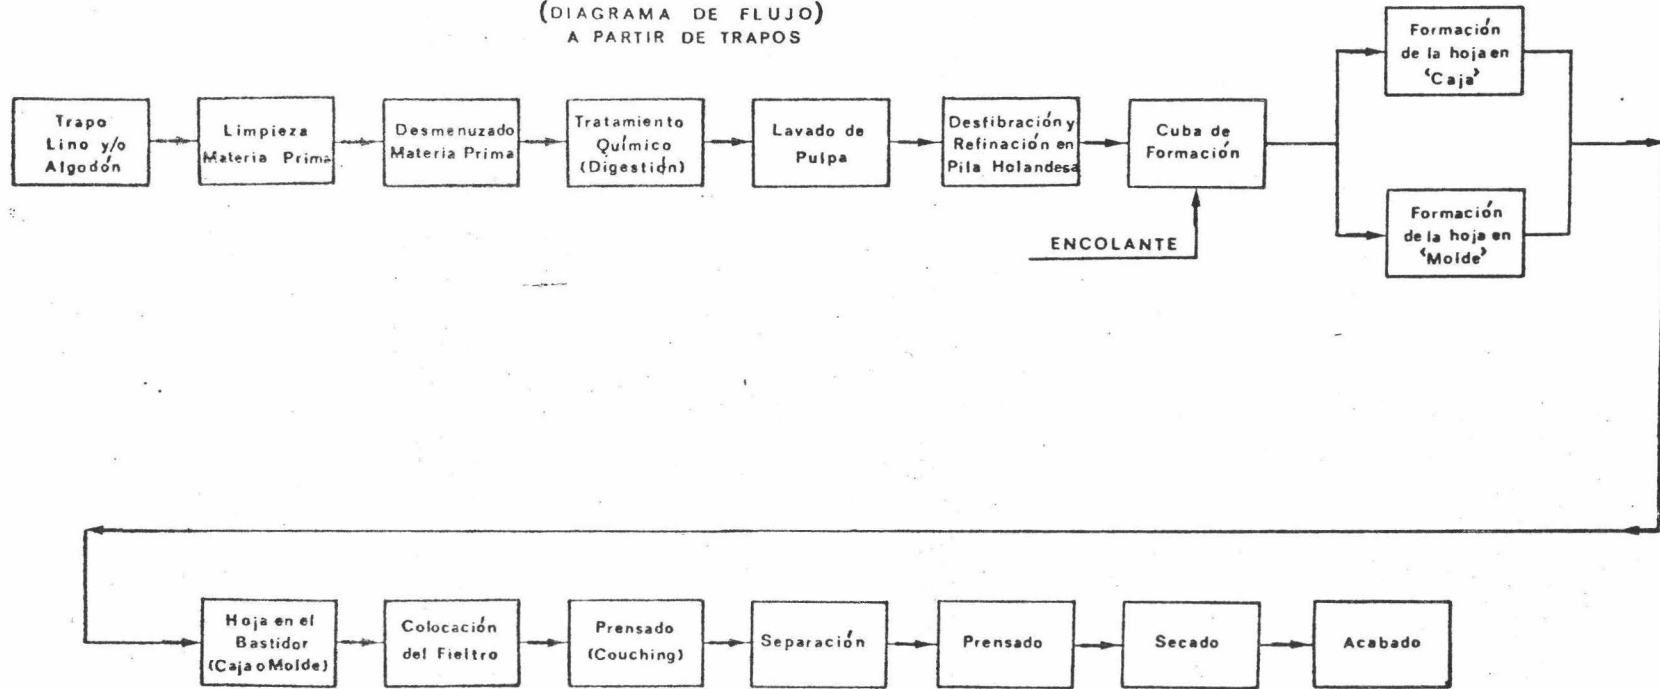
(DIAGRAMA DE FLUJO)
A PARTIR DE TRAPOS

Trapo Lino y/o Algodón

Limpieza Materia Prima

Desmenuzado Materia Prima

Tratamiento Químico (Digestión)

Lavado de Pulpa

Desfibración y Refinación en Pila Holandesa

Cuba de Formación

ENCOLANTE

Formación de la hoja en 'Caja'

Formación de la hoja en 'Molde'

Hoja en el Bastidor (Caja o Molde)

Colocación del Fieltro

Prensado (Couching)

Separación

Prensado

Secado

Acabado